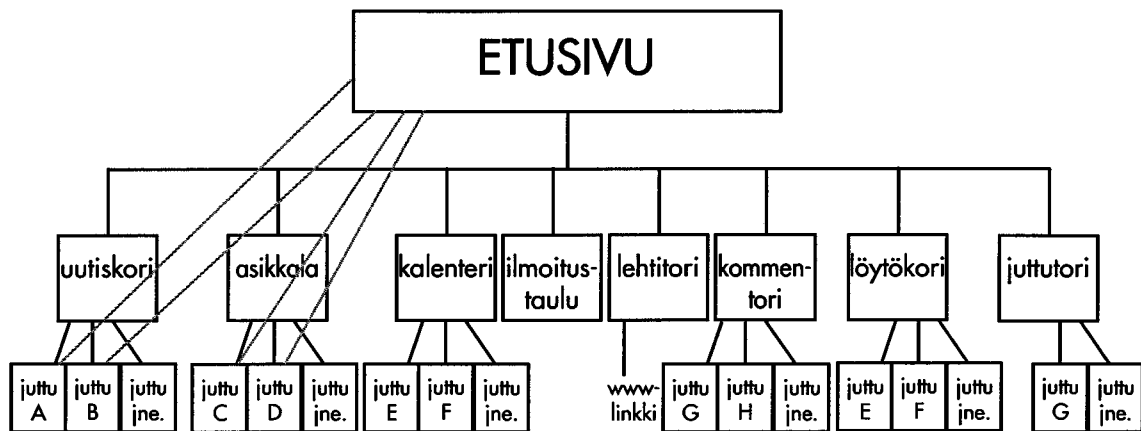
ETUSIVU

uutiskori

asikkala

kalenteri

ilmoitustaulu

lehtitori

kommentori

löytökori

juttutori

juttu A

juttu B

juttu jne.

juttu C

juttu D

juttu jne.

juttu E

juttu F

juttu jne.

wwwlinkki

juttu G

juttu H

juttu jne.

juttu E

juttu F

juttu jne.

juttu G

juttu jne.